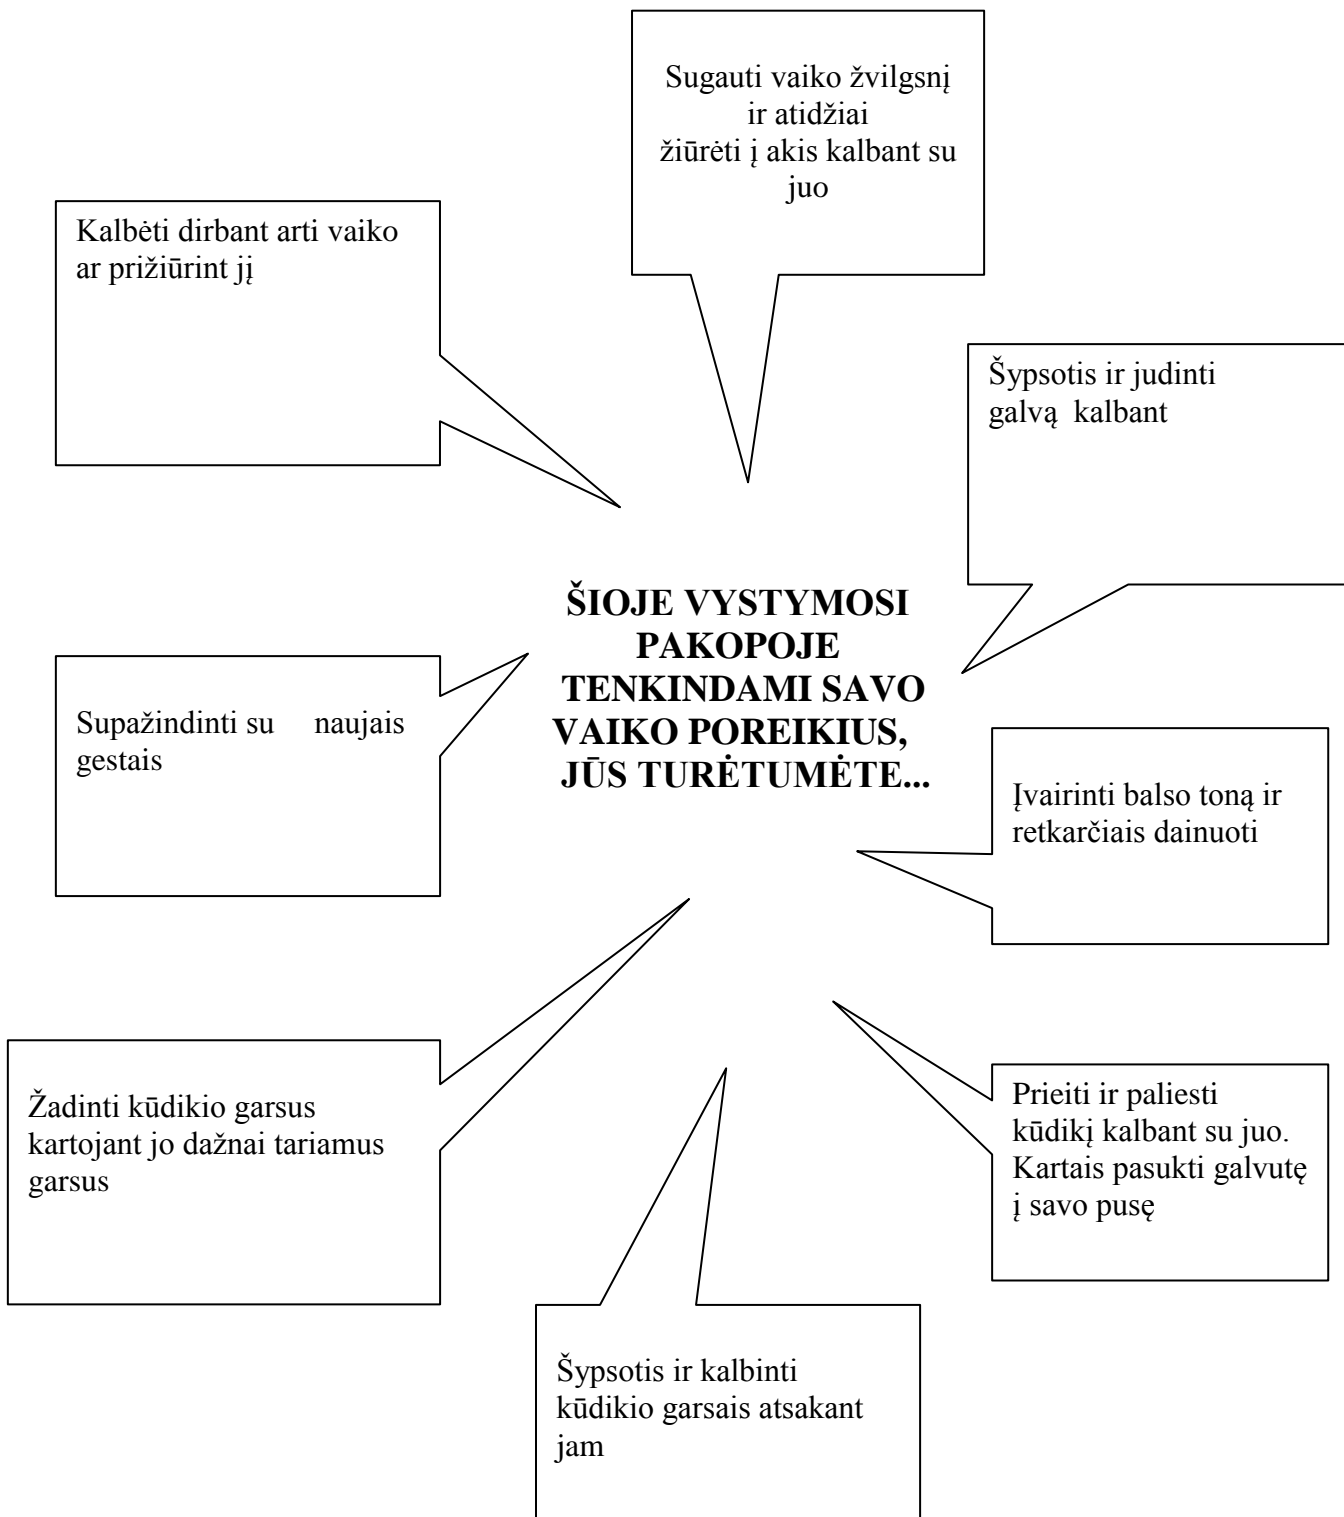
Sugauti vaiko žvilgsnį ir atidžiai žiūrėti į akis kalbant su juo

Kalbėti dirbant arti vaiko ar prižiūrint jį

Šypsotis ir judinti galvą kalbant

ŠIOJE VYSTYMOSI PAKOPOJE TENKINDAMI SAVO VAIKO POREIKIUS, JŪS TURĖTUMĖTE...

Supažindinti su naujais gestais

Įvairinti balso toną ir retkarčiais dainuoti

Žadinti kūdikio garsus kartojant jo dažnai tariamus garsus

Prieiti ir paliesti kūdikį kalbant su juo. Kartais pasukti galvutę į savo pusę

Šypsotis ir kalbinti kūdikio garsais atsakant jam